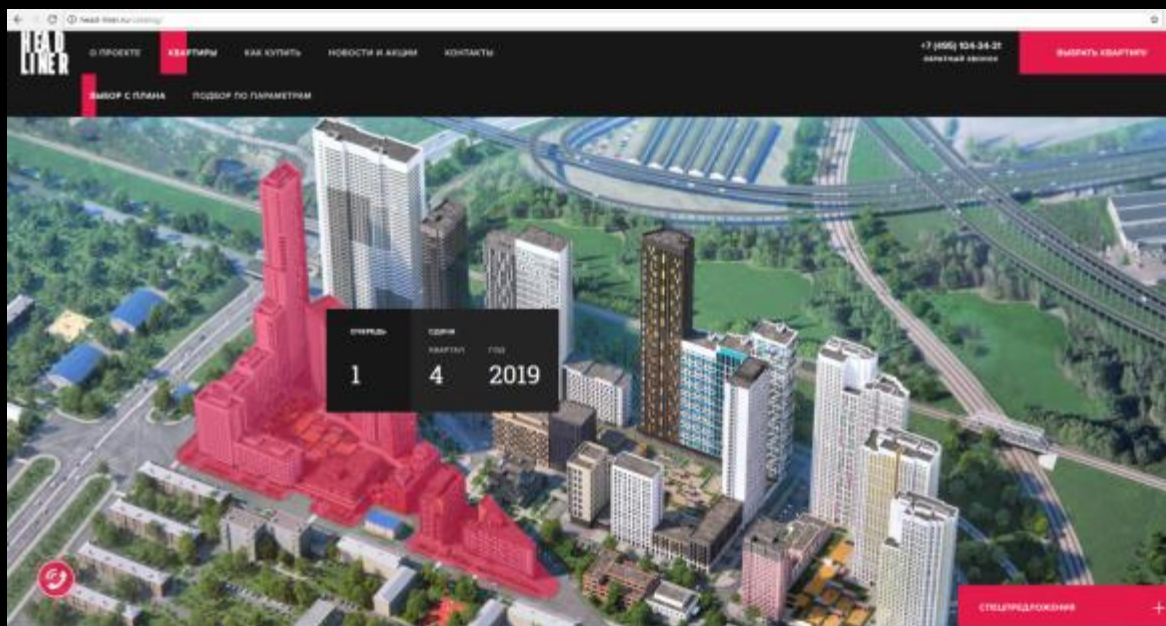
head-liner.ru/catalog/

HEAD LINER

О ПРОЕКТЕ КВАРТИРЫ КАК КУПИТЬ НОВОСТИ И АКЦИИ КОНТАКТЫ

+7 (495) 104-34-21
ОБРАТНЫЙ ЗВОНОК

ВЫБРАТЬ КВАРТИРУ

ВЫБОР С ПЛАНА ПОДБОР ПО ПАРАМЕТРАМ

ОЧЕРЕДЬ
1

СДАЧА
КВАРТАЛ
4
ГОД
2019

СПЕЦПРЕДЛОЖЕНИЯ +